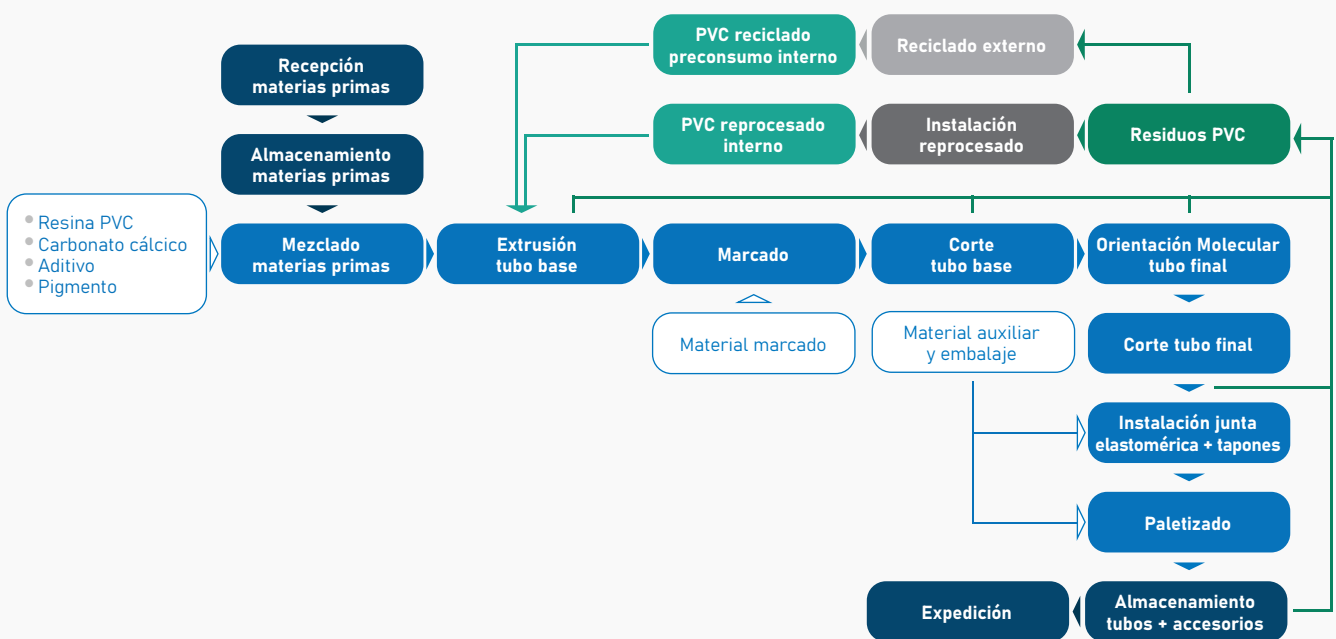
PVC reciclado preconsumo interno

Reciclado externo

Recepción materias primas

PVC reprocesado interno

Instalación reprocesado

Residuos PVC

Almacenamiento materias primas

Resina PVC
Carbonato cálcico
Aditivo
Pigmento

Mezclado materias primas

Extrusión tubo base

Marcado

Corte tubo base

Orientación Molecular tubo final

Material marcado

Material auxiliar y embalaje

Corte tubo final

Instalación junta elastomérica + tapones

Paletizado

Expedición

Almacenamiento tubos + accesorios